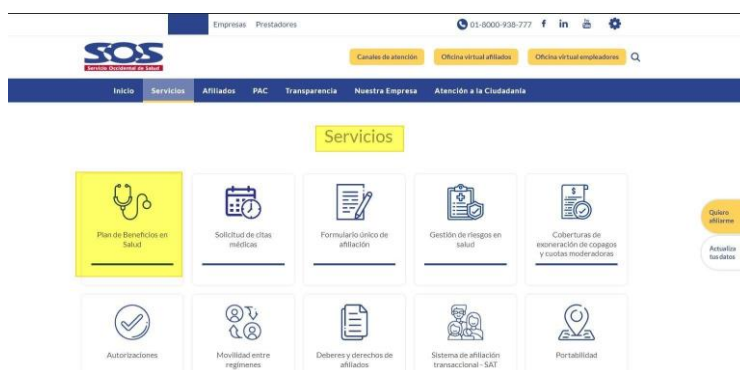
Empresas Prestadores

01-8000-938-777 f in

SOS
Servicio Occidental de Salud

Canales de atención
Oficina virtual afiliados
Oficina virtual empleadores

Inicio Servicios Afiliados PAC Transparencia Nuestra Empresa Atención a la Ciudadanía

Servicios

Plan de Beneficios en Salud

Solicitud de citas médicas

Formulario único de afiliación

Gestión de riesgos en salud

Coberturas de exoneración de copagos y cuotas moderadoras

Quiero afiliarme

Actualiza tus datos

Autorizaciones

Movilidad entre regímenes

Deberes y derechos de afiliados

Sistema de afiliación transaccional - SAT

Portabilidad